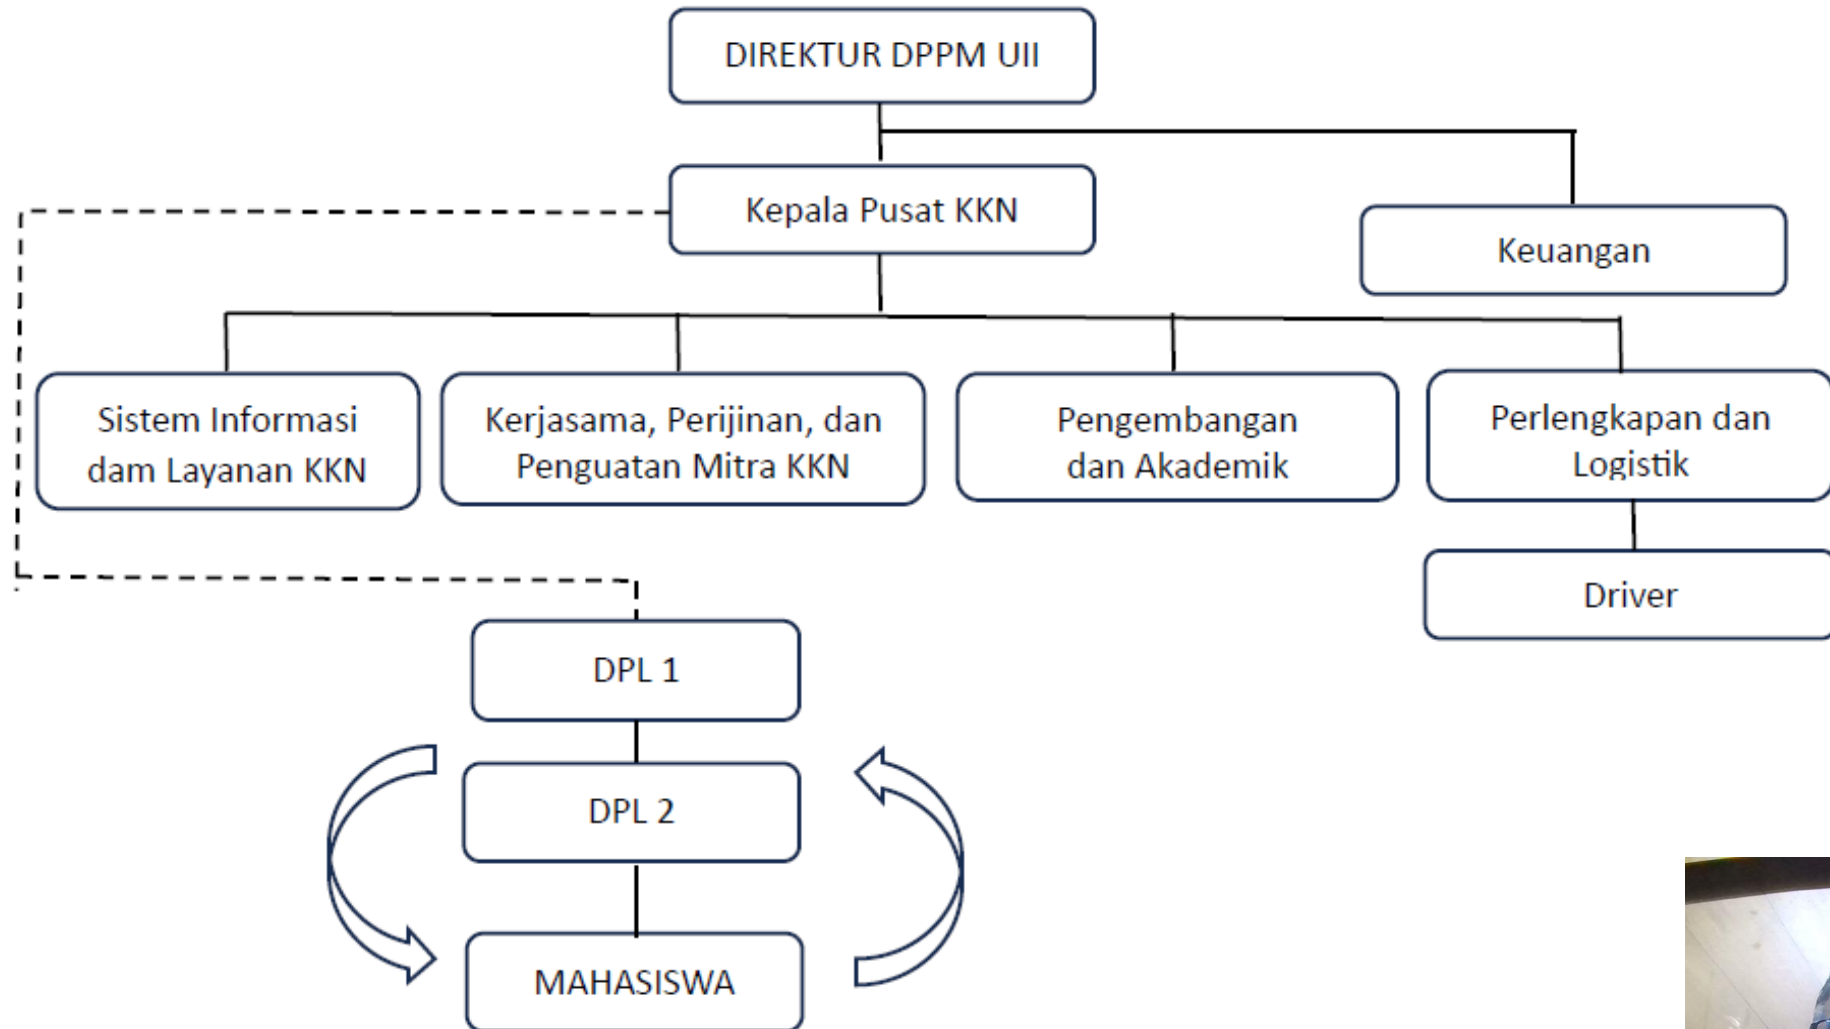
DIREKTUR DPPM UII

Kepala Pusat KKN

Keuangan

Sistem Informasi dam Layanan KKN

Kerjasama, Perijinan, dan Penguatan Mitra KKN

Pengembangan dan Akademik

Perlengkapan dan Logistik

Driver

DPL 1

DPL 2

MAHASISWA